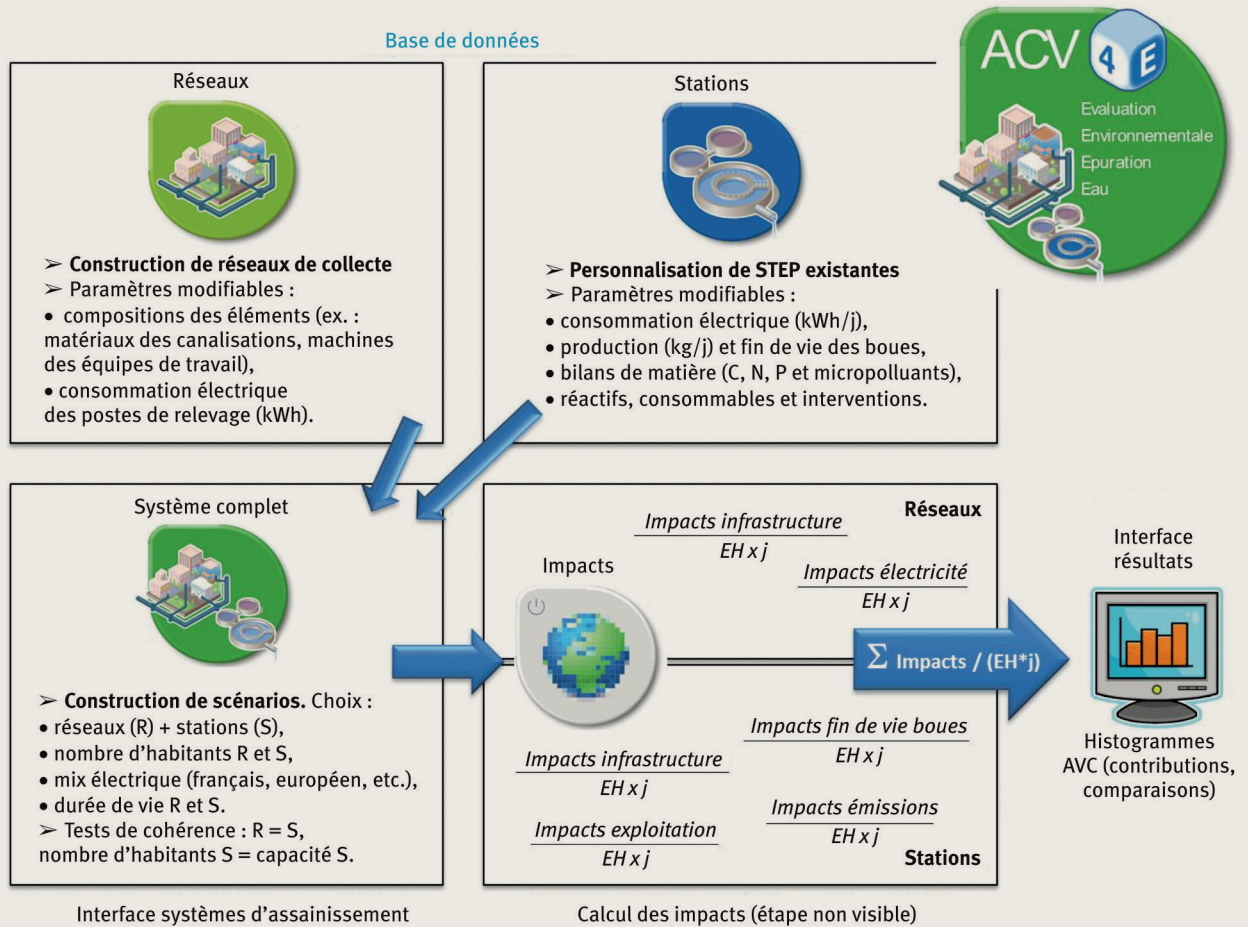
Base de données

Réseaux

➢ Construction de réseaux de collecte
➢ Paramètres modifiables :
• compositions des éléments (ex. : matériaux des canalisations, machines des équipes de travail),
• consommation électrique des postes de relevage (kWh).

Stations

➢ Personnalisation de STEP existantes
➢ Paramètres modifiables :
• consommation électrique (kWh/j),
• production (kg/j) et fin de vie des boues,
• bilans de matière (C, N, P et micropolluants),
• réactifs, consommables et interventions.

ACV 4 E
Evaluation
Environnementale
Epuration
Eau

Système complet

➢ Construction de scénarios. Choix :
• réseaux (R) + stations (S),
• nombre d'habitants R et S,
• mix électrique (français, européen, etc.),
• durée de vie R et S.
➢ Tests de cohérence : R = S, nombre d'habitants S = capacité S.

Interface systèmes d'assainissement

Réseaux

$\frac{\text{Impacts infrastructure}}{\text{EH x j}}$

$\frac{\text{Impacts électricité}}{\text{EH x j}}$

Impacts

$\Sigma$ Impacts / (EH*j)

$\frac{\text{Impacts fin de vie boues}}{\text{EH x j}}$

$\frac{\text{Impacts infrastructure}}{\text{EH x j}}$

$\frac{\text{Impacts émissions}}{\text{EH x j}}$

$\frac{\text{Impacts exploitation}}{\text{EH x j}}$

Stations

Calcul des impacts (étape non visible)

Interface résultats

Histogrammes AVC (contributions, comparaisons)